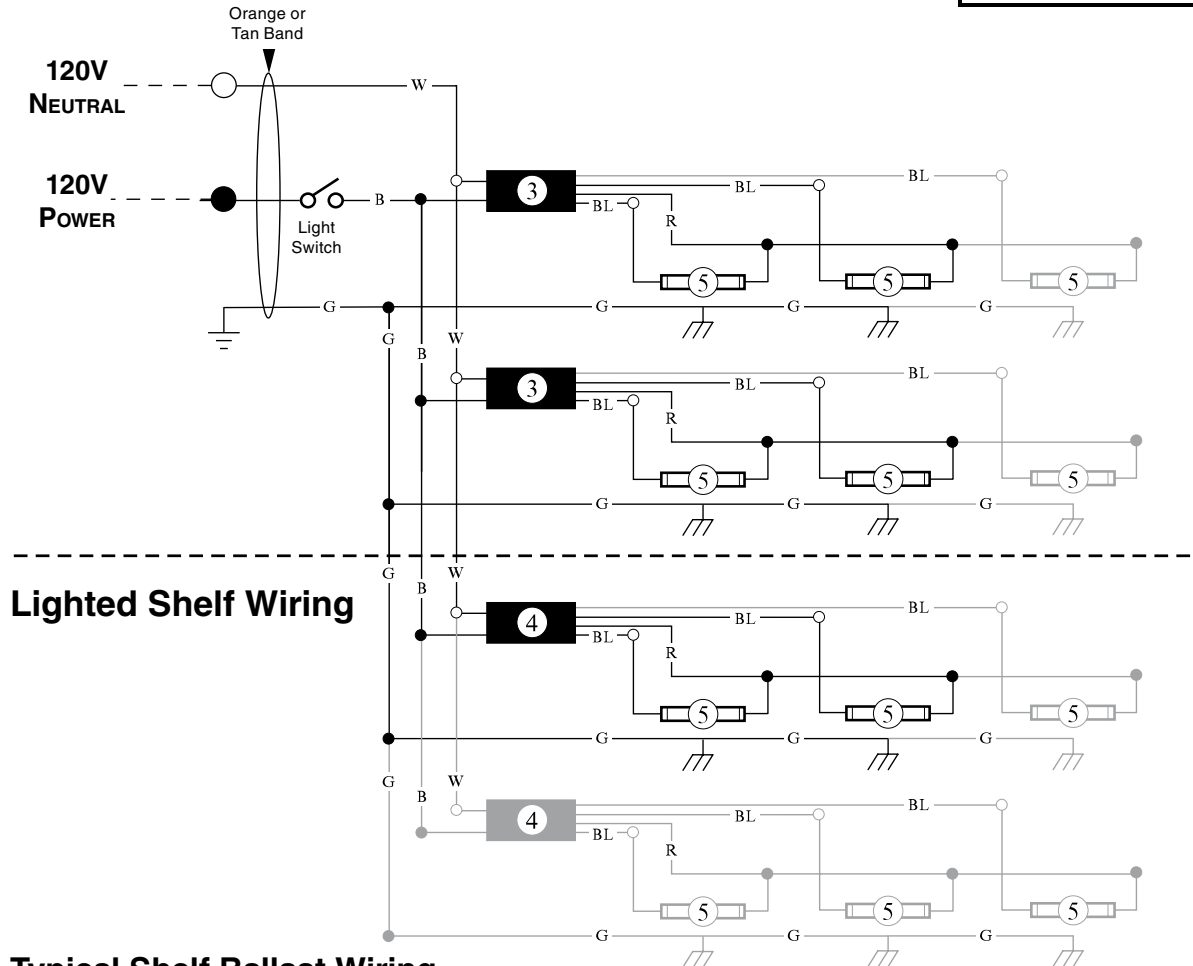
Orange or Tan Band

120V NEUTRAL

120V POWER

Light Switch

W

B

G

3

BL

BL

BL

R

5

5

5

G

G

G

W

B

G

3

BL

BL

BL

R

5

5

5

G

G

G

G

B

W

Lighted Shelf Wiring

4

BL

BL

BL

R

5

5

5

G

G

G

G

B

W

4

BL

BL

BL

R

5

5

5

G

G

G

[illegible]